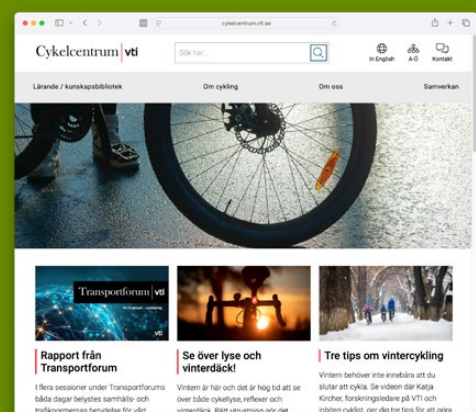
cykelcentrum.vti.se

Cykelcentrum | vti

Sök här...

In English A-Ö Kontakt

Lärande / kunskapsbibliotek Om cykling Om oss Samverkan

Transportforum | vti

vti

Rapport från Transportforum

I flera sessioner under Transportforums båda dagar belystes samhälls- och trafikantnyttorna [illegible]

Se över lyse och vinterdäck!

Vintern är här och det är hög tid att se över både cykellyse, reflexer och vinterdäck. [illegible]

Tre tips om vintercykling

Vintern behöver inte innebära att du slutar att cykla. Se videon där Katja Kircher, forskningsledare på VTI och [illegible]